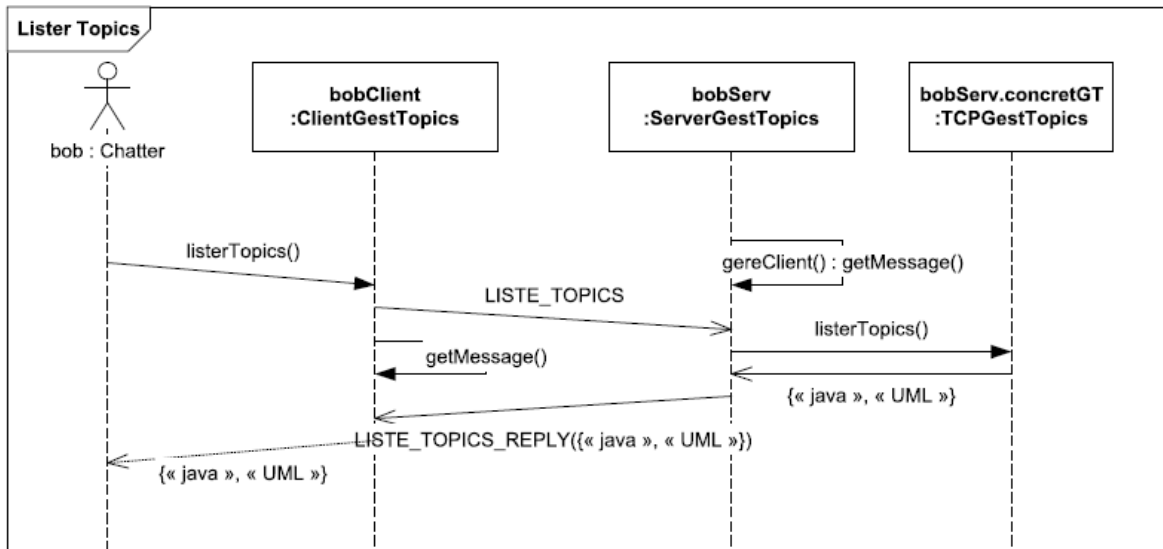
Lister Topics

bob : Chatter

bobClient
:ClientGestTopics

bobServ
:ServerGestTopics

bobServ.concretGT
:TCPGestTopics

listerTopics()

gereClient() : getMessage()

LISTE_TOPICS

listerTopics()

getMessage()

{« java », « UML »}

LISTE_TOPICS_REPLY({« java », « UML »})

{« java », « UML »}